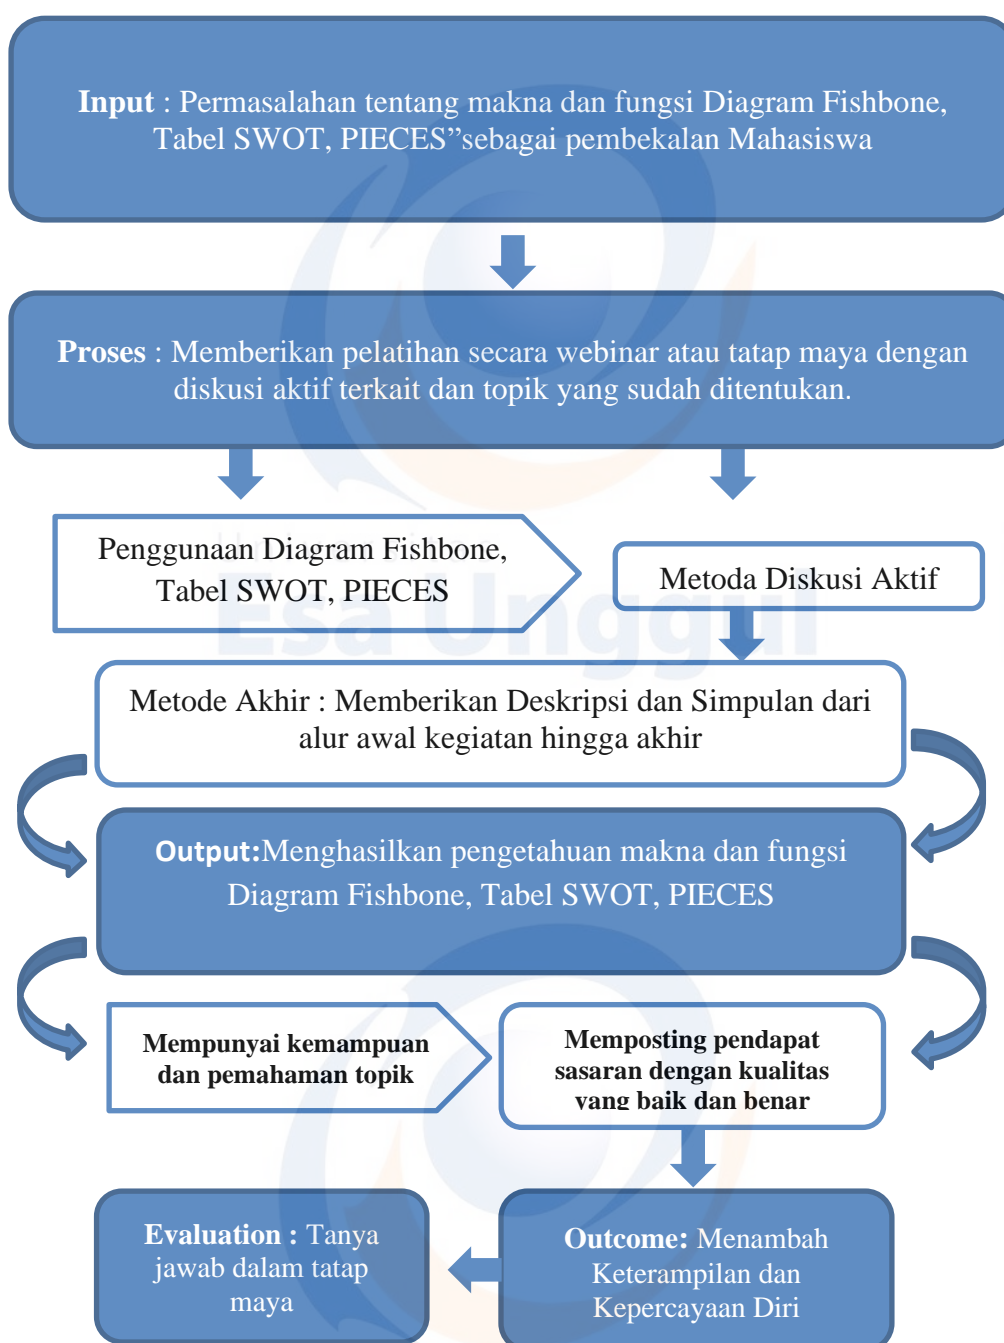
**Input** : Permasalahan tentang makna dan fungsi Diagram Fishbone, Tabel SWOT, PIECES"sebagai pembekalan Mahasiswa

**Proses** : Memberikan pelatihan secara webinar atau tatap maya dengan diskusi aktif terkait dan topik yang sudah ditentukan.

Penggunaan Diagram Fishbone, Tabel SWOT, PIECES

Metoda Diskusi Aktif

Esa Unggul

Metode Akhir : Memberikan Deskripsi dan Simpulan dari alur awal kegiatan hingga akhir

**Output:**Menghasilkan pengetahuan makna dan fungsi Diagram Fishbone, Tabel SWOT, PIECES

**Mempunyai kemampuan dan pemahaman topik**

**Memposting pendapat sasaran dengan kualitas yang baik dan benar**

**Evaluation :** Tanya jawab dalam tatap maya

**Outcome:** Menambah Keterampilan dan Kepercayaan Diri